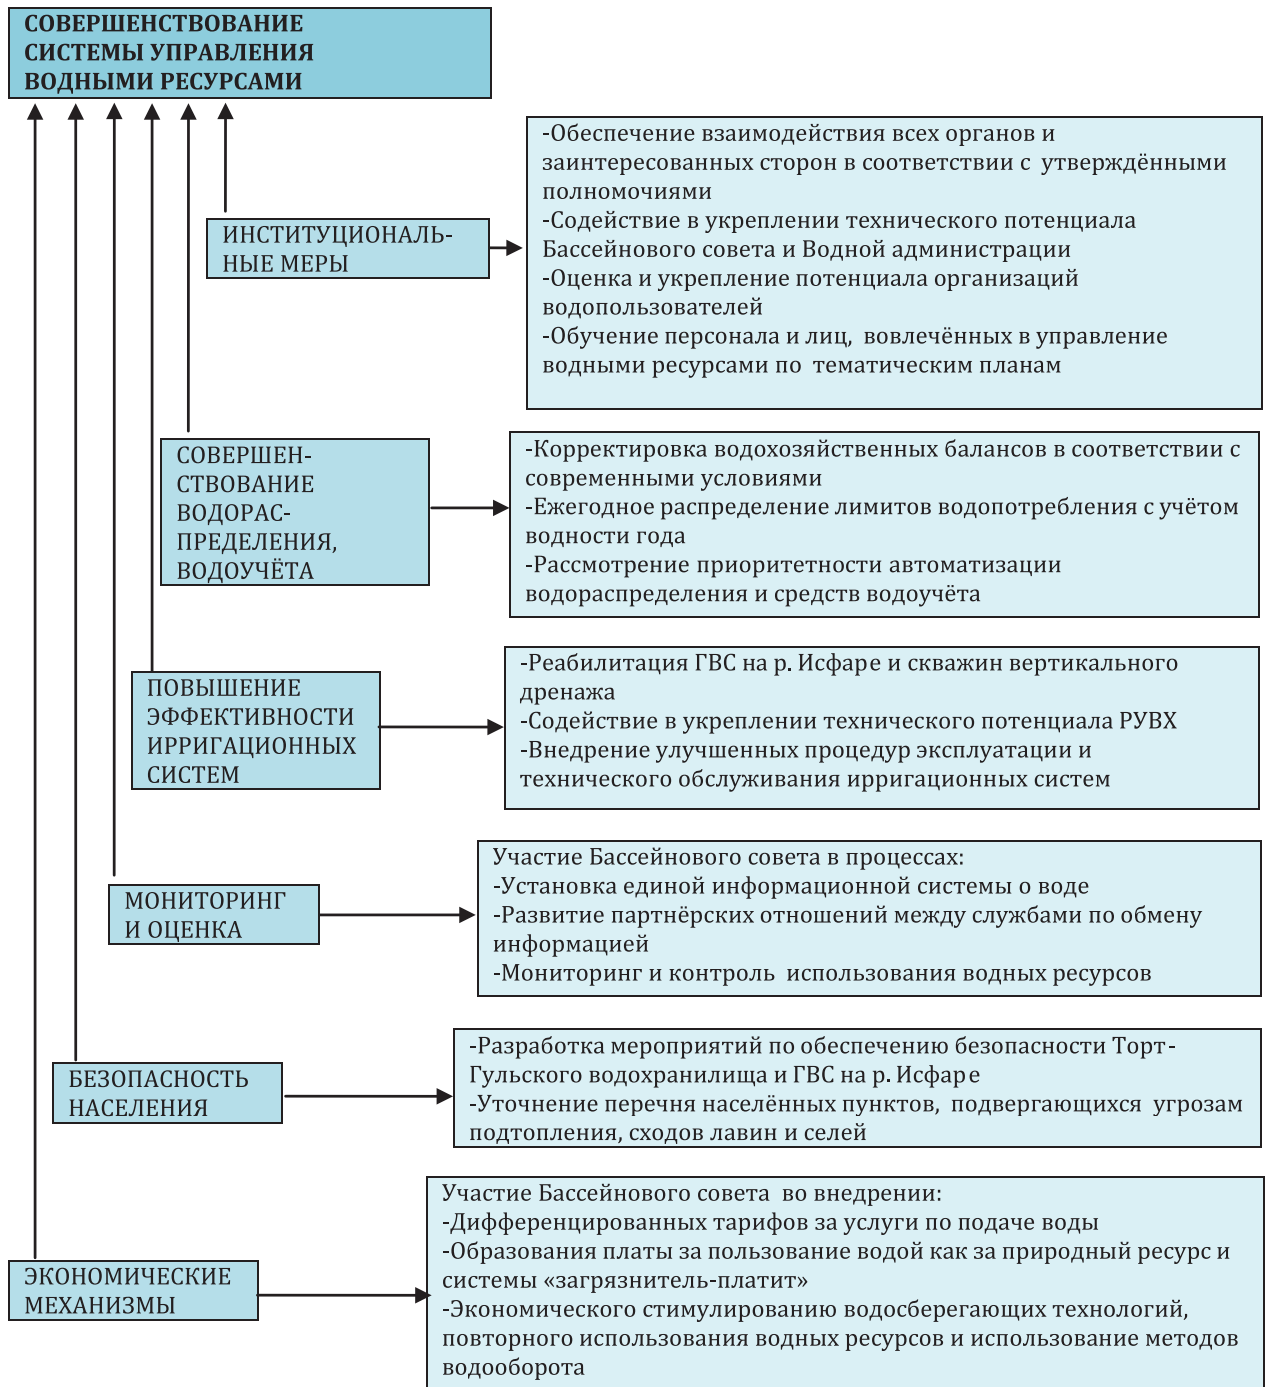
СОВЕРШЕНСТВОВАНИЕ СИСТЕМЫ УПРАВЛЕНИЯ ВОДНЫМИ РЕСУРСАМИ

ИНСТИТУЦИОНАЛЬНЫЕ МЕРЫ

-Обеспечение взаимодействия всех органов и заинтересованных сторон в соответствии с утверждёнными полномочиями
-Содействие в укреплении технического потенциала Бассейнового совета и Водной администрации
-Оценка и укрепление потенциала организаций водопользователей
-Обучение персонала и лиц, вовлечённых в управление водными ресурсами по тематическим планам

СОВЕРШЕНСТВОВАНИЕ ВОДОРАСПРЕДЕЛЕНИЯ, ВОДОУЧЁТА

-Корректировка водохозяйственных балансов в соответствии с современными условиями
-Ежегодное распределение лимитов водопотребления с учётом водности года
-Рассмотрение приоритетности автоматизации водораспределения и средств водоучёта

ПОВЫШЕНИЕ ЭФФЕКТИВНОСТИ ИРРИГАЦИОННЫХ СИСТЕМ

-Реабилитация ГВС на р. Исфаре и скважин вертикального дренажа
-Содействие в укреплении технического потенциала РУВХ
-Внедрение улучшенных процедур эксплуатации и технического обслуживания ирригационных систем

МОНИТОРИНГ И ОЦЕНКА

Участие Бассейнового совета в процессах:
-Установка единой информационной системы о воде
-Развитие партнёрских отношений между службами по обмену информацией
-Мониторинг и контроль использования водных ресурсов

БЕЗОПАСНОСТЬ НАСЕЛЕНИЯ

-Разработка мероприятий по обеспечению безопасности Торт-Гульского водохранилища и ГВС на р. Исфаре
-Уточнение перечня населённых пунктов, подвергающихся угрозам подтопления, сходов лавин и селей

ЭКОНОМИЧЕСКИЕ МЕХАНИЗМЫ

Участие Бассейнового совета во внедрении:
-Дифференцированных тарифов за услуги по подаче воды
-Образования платы за пользование водой как за природный ресурс и системы «загрязнитель-платит»
-Экономического стимулированию водосберегающих технологий, повторного использования водных ресурсов и использование методов водооборота